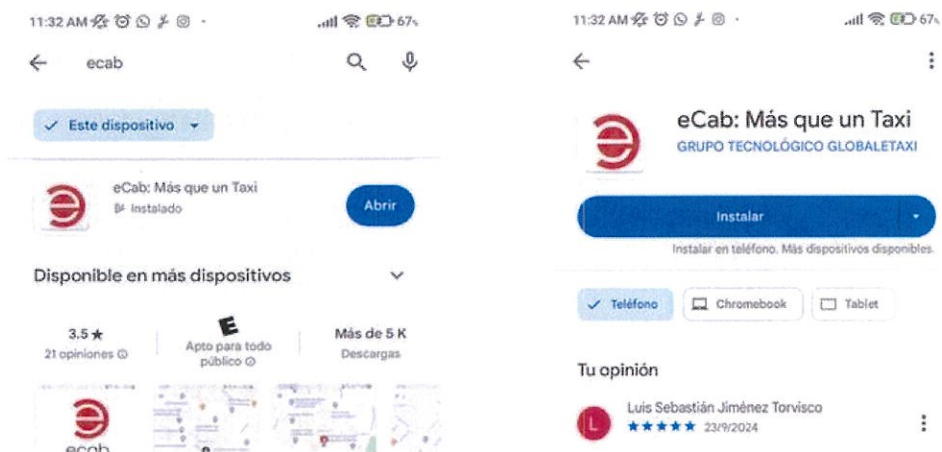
11:32 AM

67

ecab

Este dispositivo

eCab: Más que un Taxi
Instalado

Abrir

Disponible en más dispositivos

3.5 ★
21 opiniones

E
Apto para todo público

Más de 5 K
Descargas

ecab

11:32 AM

67

eCab: Más que un Taxi
GRUPO TECNOLÓGICO GLOBALETAXI

Instalar

Instalar en teléfono. Más dispositivos disponibles.

Teléfono

Chromebook

Tablet

Tu opinión

L

Luis Sebastián Jiménez Torvisco
★★★★★ 23/9/2024